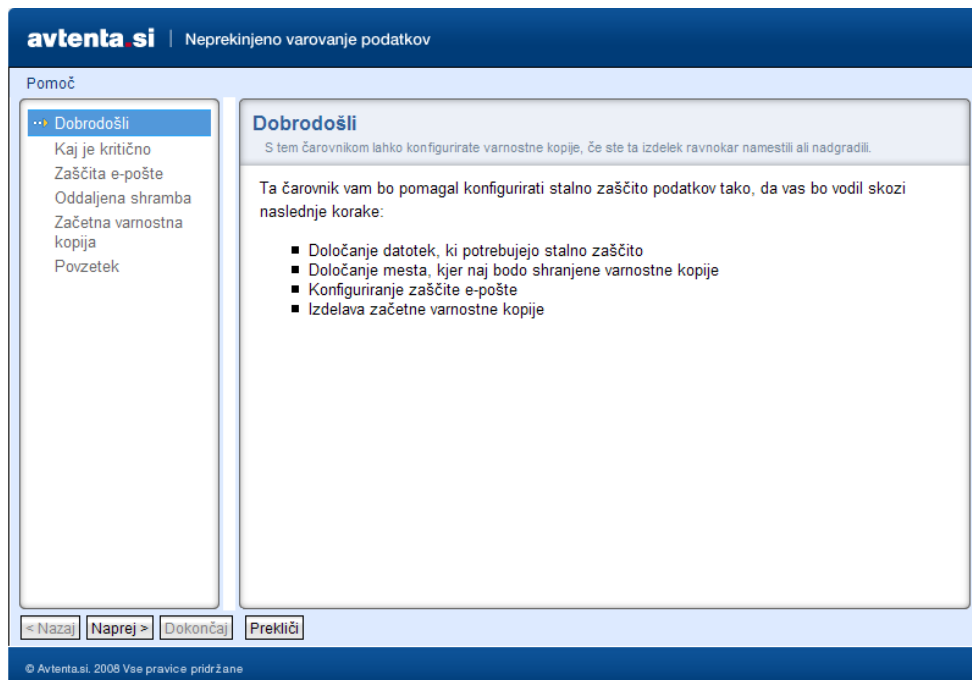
avtenta.si | Neprekinjeno varovanje podatkov

Pomoč

Dobrodošli
Kaj je kritično
Zaščita e-pošte
Oddaljena shramba
Začetna varnostna kopija
Povzetek

Dobrodošli
S tem čarovnikom lahko konfigurirate varnostne kopije, če ste ta izdelek ravnokar namestili ali nadgradili.

Ta čarovnik vam bo pomagal konfigurirati stalno zaščito podatkov tako, da vas bo vodil skozi naslednje korake:

- Določanje datotek, ki potrebujejo stalno zaščito
- Določanje mesta, kjer naj bodo shranjene varnostne kopije
- Konfiguriranje zaščite e-pošte
- Izdelava začetne varnostne kopije

< Nazaj | Naprej > | Dokončaj | Prekliči

© Avtenta.si. 2008 Vse pravice pridržane